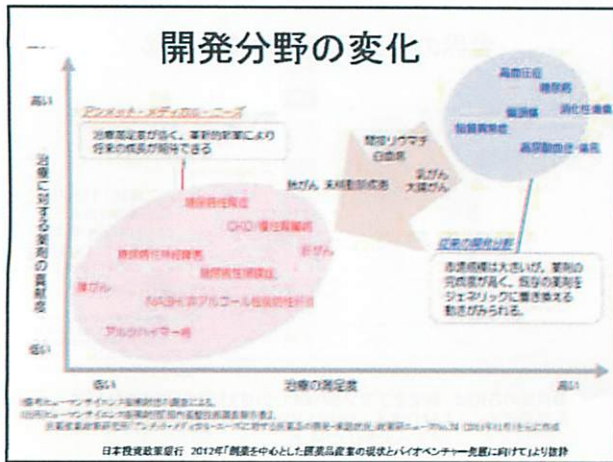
開発分野の変化

高い

治療に対する薬剤の貢献度

低い

アンメット・メディカル・ニーズ

治療満足度が低く、革新的新薬により将来の成長が期待できる

関節リウマチ
白血病

乳がん
大腸がん

肺がん 末梢動脈疾患

糖尿病性腎症
CKD（慢性腎臓病）
肝がん
糖尿病性神経障害
糖尿病性網膜症
膵がん
NASH（非アルコール性脂肪性肝炎）
アルツハイマー病

高血圧症
糖尿病
消化性潰瘍
狭心症
脂質異常症
高尿酸血症・痛風

従来の開発分野

市場規模は大きいが、薬剤の充足度が高く、既存の薬剤をジェネリックに置き換える動きがみられる。

低い
治療の満足度
高い

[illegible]
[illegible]
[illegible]

日本政策投資銀行 2012年「創薬を中心とした医薬品産業の現状とバイオベンチャー発展に向けて」より抜粋